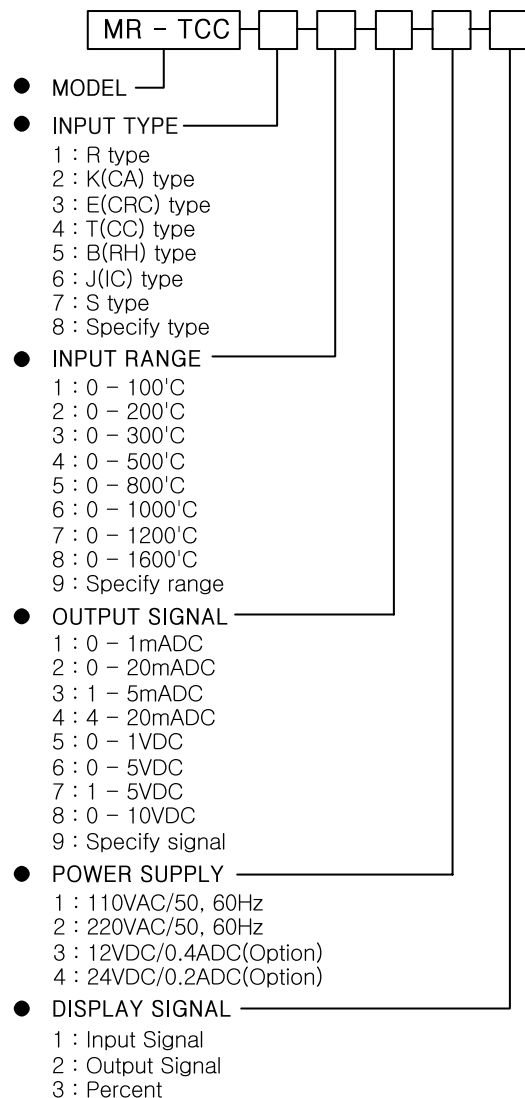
MR - TCC

MODEL

INPUT TYPE
1 : R type
2 : K(CA) type
3 : E(CRC) type
4 : T(CC) type
5 : B(RH) type
6 : J(IC) type
7 : S type
8 : Specify type

INPUT RANGE
1 : 0 - 100'C
2 : 0 - 200'C
3 : 0 - 300'C
4 : 0 - 500'C
5 : 0 - 800'C
6 : 0 - 1000'C
7 : 0 - 1200'C
8 : 0 - 1600'C
9 : Specify range

OUTPUT SIGNAL
1 : 0 - 1mADC
2 : 0 - 20mADC
3 : 1 - 5mADC
4 : 4 - 20mADC
5 : 0 - 1VDC
6 : 0 - 5VDC
7 : 1 - 5VDC
8 : 0 - 10VDC
9 : Specify signal

POWER SUPPLY
1 : 110VAC/50, 60Hz
2 : 220VAC/50, 60Hz
3 : 12VDC/0.4ADC(Option)
4 : 24VDC/0.2ADC(Option)

DISPLAY SIGNAL
1 : Input Signal
2 : Output Signal
3 : Percent